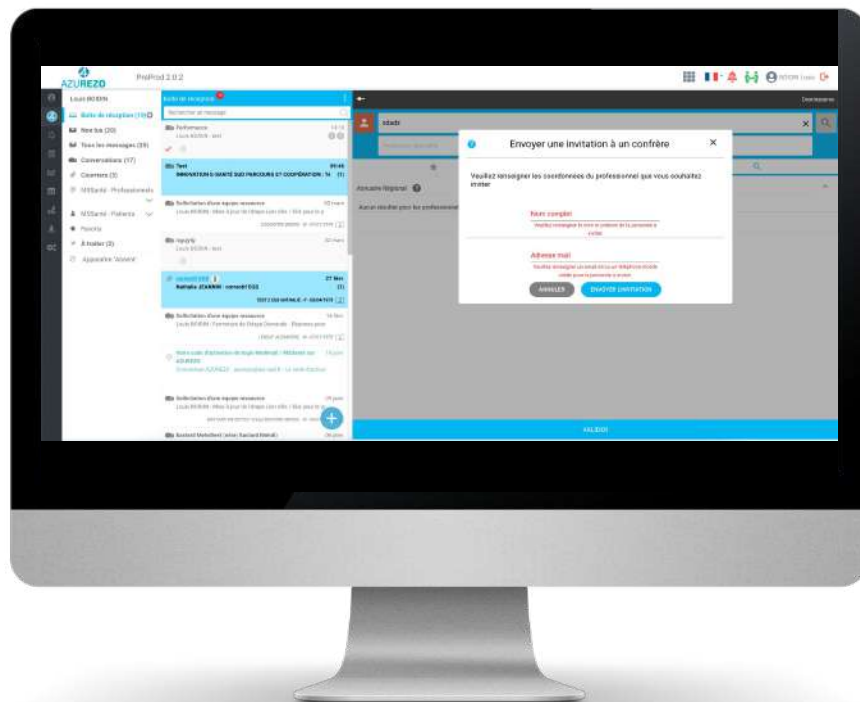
AZUREZO PreProd 2.0.2

Louis BOIRIN

Boîte de réception (14)

Non lus (20)

Tous les messages (39)

Conversations (17)

Courriers (3)

MSSanté · Professionnels

MSSanté · Patients

Favoris

À traiter (3)

Apparaître 'Absent'

Boîte de réception

Rechercher un message

Performance

Test

INNOVATION E-SANTÉ SUD PARCOURS ET COOPÉRATION : Ti

Sollicitation d'une équipe ressource

rgzgrfg

Nathalie JZARRIN : correctif DSS

Sollicitation d'une équipe ressource

Sollicitation d'une équipe ressource

Annuaire Régional

Aucun résultat pour les professionnels

VALIDER

Envoyer une invitation à un confrère

Veuillez renseigner les coordonnées du professionnel que vous souhaitez inviter

Nom complet

Veuillez renseigner le nom et prénom de la personne à inviter

Adresse mail

Veuillez renseigner un email et/ou un téléphone mobile valide pour la personne à inviter

ANNULER

ENVOYER INVITATION